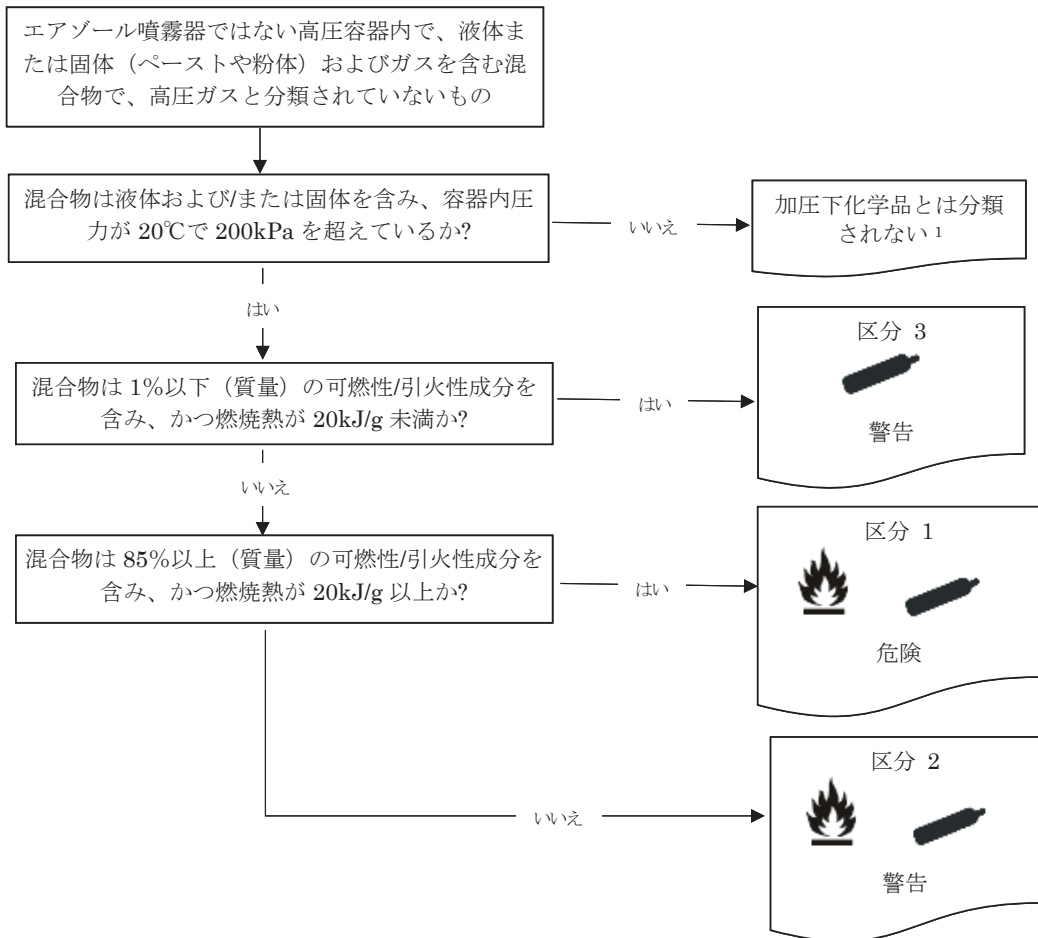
エアゾール噴霧器ではない高圧容器内で、液体または固体（ペーストや粉体）およびガスを含む混合物で、高圧ガスと分類されていないもの

混合物は液体および/または固体を含み、容器内圧力が 20℃で 200kPa を超えているか?

いいえ

加圧下化学品とは分類されない $^1$

はい

混合物は 1%以下（質量）の可燃性/引火性成分を含み、かつ燃焼熱が 20kJ/g 未満か?

はい

区分 3

警告

いいえ

混合物は 85%以上（質量）の可燃性/引火性成分を含み、かつ燃焼熱が 20kJ/g 以上か?

はい

区分 1

危険

いいえ

区分 2

警告